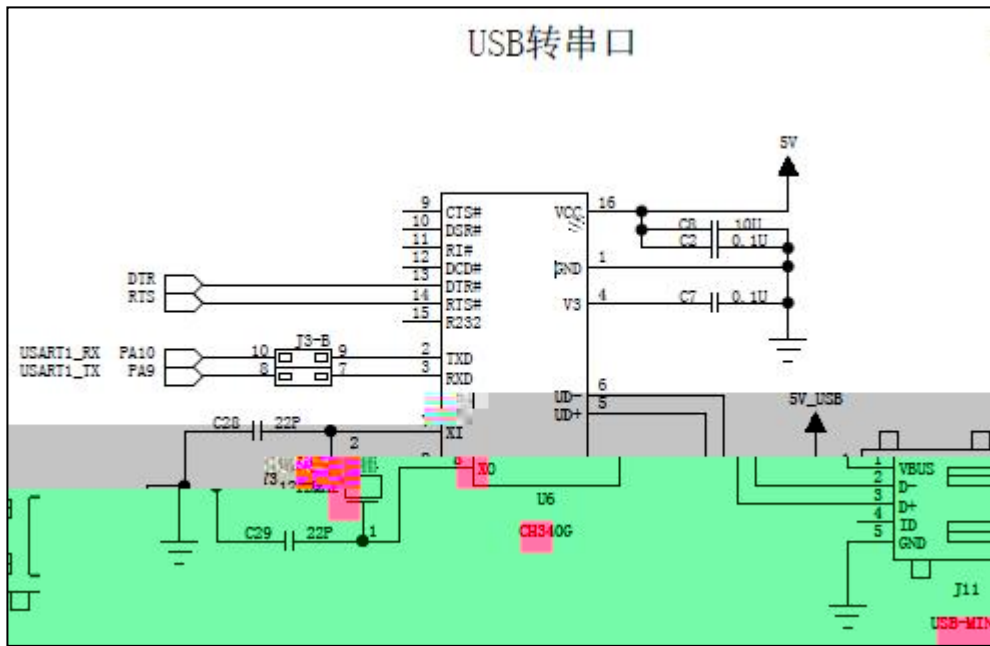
USB转串口

5V

9 CTS#
10 DSR#
11 RI#
12 DCD#
13 DTR#
14 RTS#
15 R232

VCC 16
GND 1
V3 4

C8 10U
C2 0.1U
C7 0.1U

DTR
RTS

USART1_RX PA10
USART1_TX PA9

J3-B
10 9
8 7

2 TXD
3 RXD

UD- 6
UD+ 5

5V_USB

C28 22P
2
XI
XO
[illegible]
C29 22P
1

U6
CH340G

1 VBUS
2 D-
3 D+
4 ID
5 GND

J11
USB-MIN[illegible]